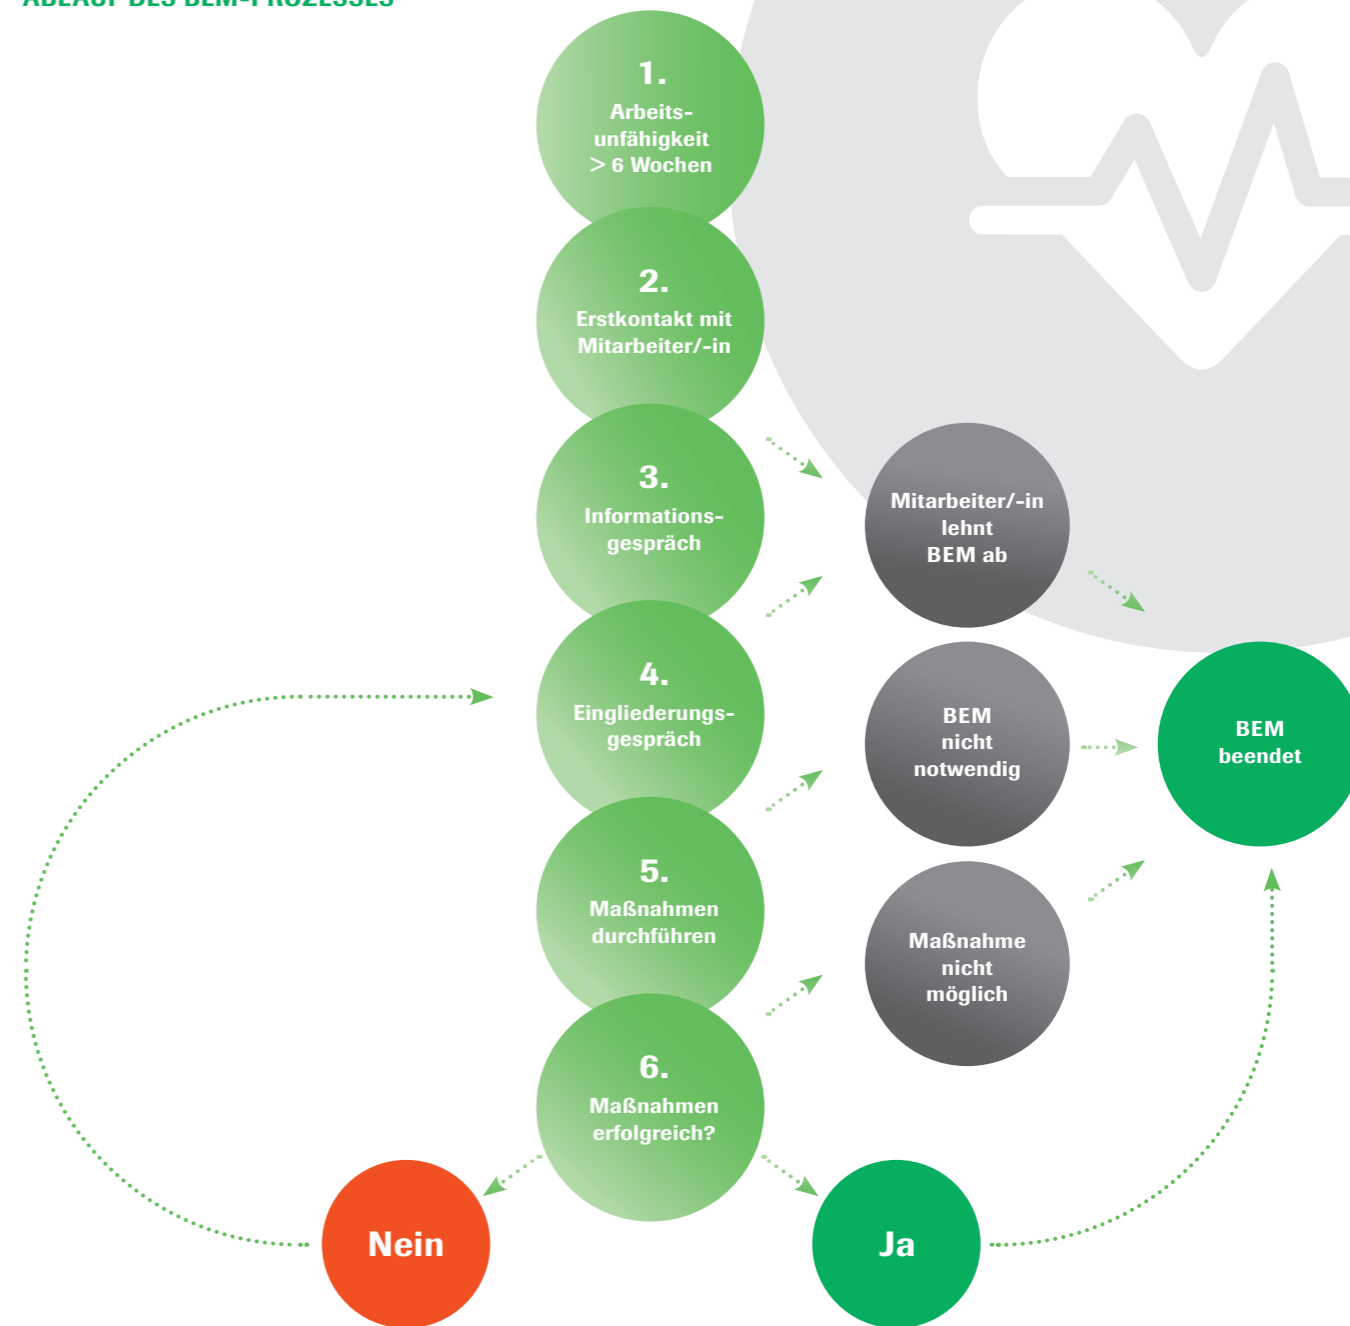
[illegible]

1.
Arbeitsunfähigkeit
> 6 Wochen

2.
Erstkontakt mit Mitarbeiter/-in

3.
Informationsgespräch

4.
Eingliederungsgespräch

5.
Maßnahmen durchführen

6.
Maßnahmen erfolgreich?

Mitarbeiter/-in lehnt BEM ab

BEM nicht notwendig

Maßnahme nicht möglich

BEM beendet

Nein

Ja